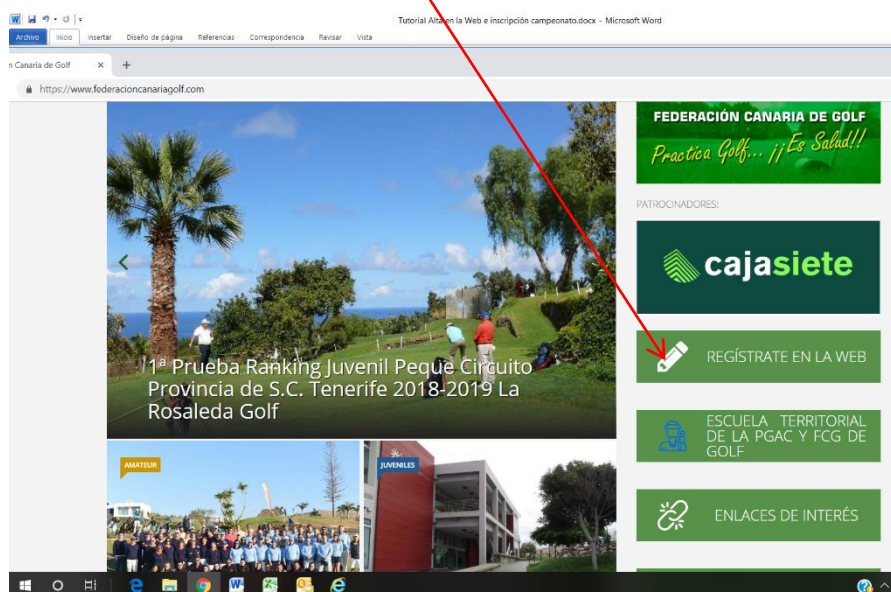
Tutorial Alta en la Web e inscripción campeonato.docx - Microsoft Word

Archivo Inicio Insertar Diseño de página Referencias Correspondencia Revisar Vista

n Canaria de Golf × +

https://www.federacioncanariagolf.com

FEDERACIÓN CANARIA DE GOLF
Practica Golf... ¡¡Es Salud!!

PATROCINADORES:

cajasiete

1ª Prueba Ranking Juvenil Peque Circuito Provincia de S.C. Tenerife 2018-2019 La Rosaleda Golf

REGÍSTRATE EN LA WEB

ESCUELA TERRITORIAL DE LA PGAC Y FCG DE GOLF

AMATEUR

JUVENILES

ENLACES DE INTERÉS